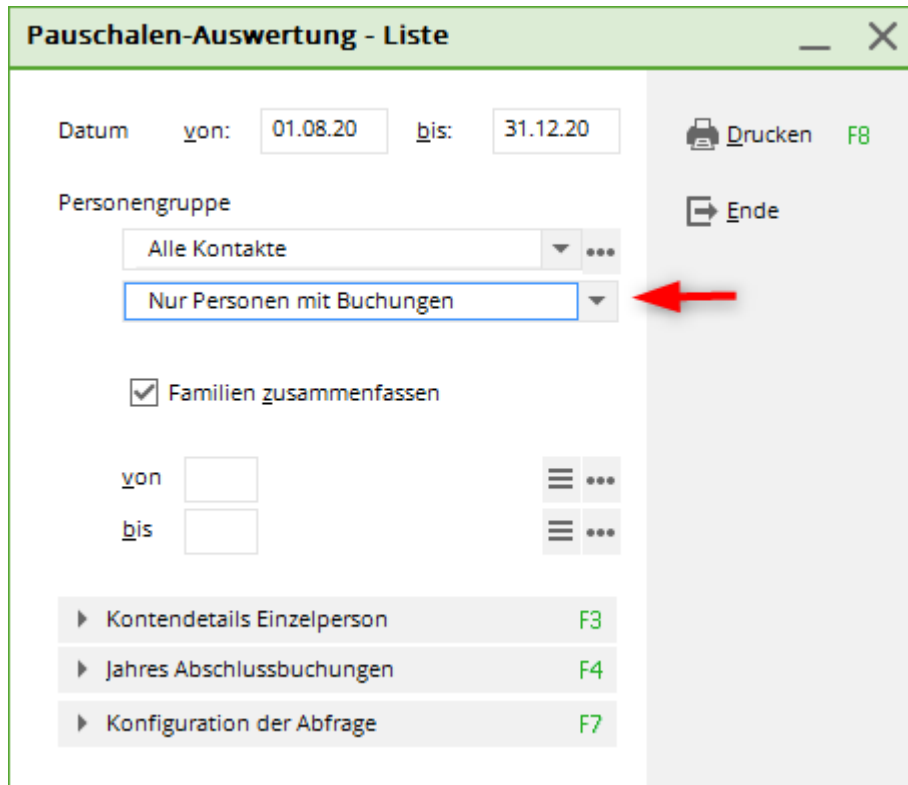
Pauschalen-Auswertung - Liste

Datum von: 01.08.20 bis: 31.12.20

Personengruppe

Alle Kontakte

Nur Personen mit Buchungen

Familien zusammenfassen

von

bis

Kontendetails Einzelperson F3

Jahres Abschlussbuchungen F4

Konfiguration der Abfrage F7

Drucken F8

Ende